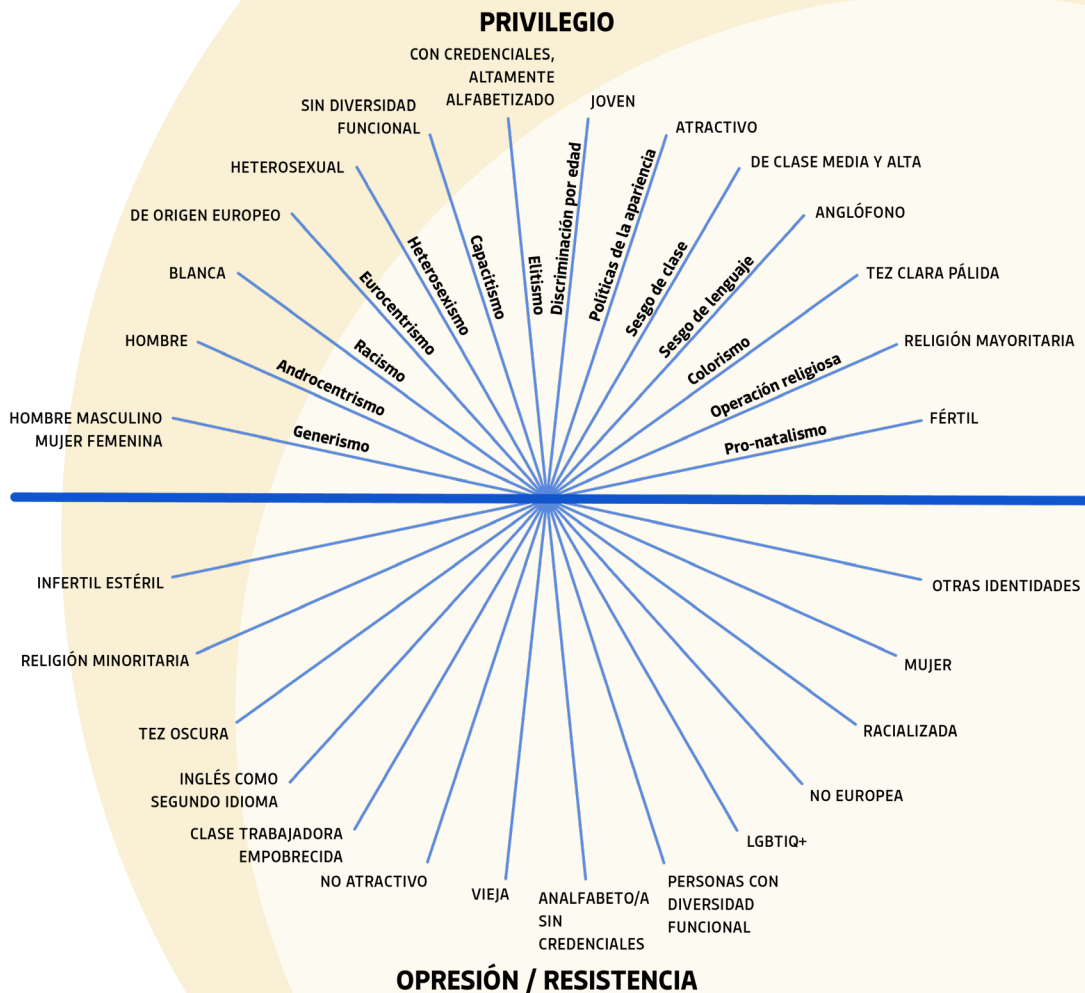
PRIVILEGIO

CON CREDENCIALES, ALTAMENTE ALFABETIZADO
SIN DIVERSIDAD FUNCIONAL
JOVEN
ATRACTIVO
HETEROSEXUAL
DE CLASE MEDIA Y ALTA
DE ORIGEN EUROPEO
ANGLÓFONO
BLANCA
TEZ CLARA PÁLIDA
HOMBRE
RELIGIÓN MAYORITARIA
HOMBRE MASCULINO MUJER FEMENINA
FÉRTIL

Generismo
Androcentrismo
Racismo
Eurocentrismo
Heterosexismo
Capacitismo
Elitismo
Discriminación por edad
Políticas de la apariencia
Sesgo de clase
Sesgo de lenguaje
Colorismo
Operación religiosa
Pro-natalismo

INFERTIL ESTÉRIL
OTRAS IDENTIDADES
RELIGIÓN MINORITARIA
MUJER
TEZ OSCURA
RACIALIZADA
INGLÉS COMO SEGUNDO IDIOMA
NO EUROPEA
CLASE TRABAJADORA EMPOBRECIDA
LGBTIQ+
NO ATRACTIVO
VIEJA
ANALFABETO/A SIN CREDENCIALES
PERSONAS CON DIVERSIDAD FUNCIONAL

OPRESIÓN / RESISTENCIA